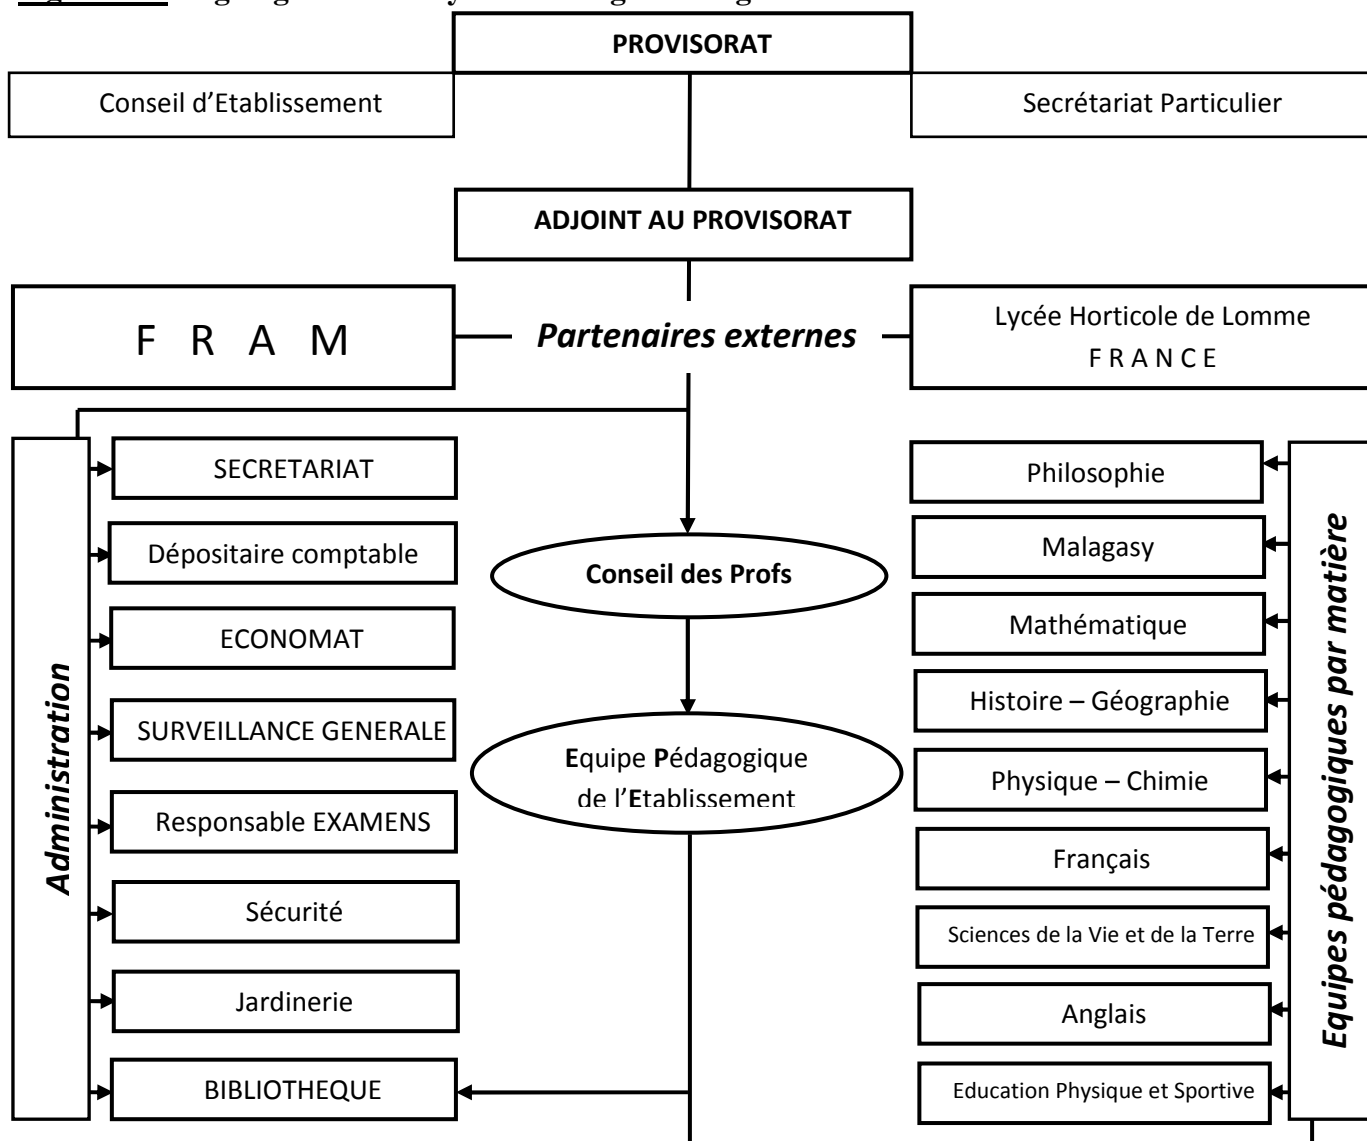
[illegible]

PROVISORAT

Conseil d'Etablissement

Secrétariat Particulier

ADJOINT AU PROVISORAT

F R A M

Partenaires externes

Lycée Horticole de Lomme
F R A N C E

Administration

SECRETARIAT

Dépositaire comptable

ECONOMAT

SURVEILLANCE GENERALE

Responsable EXAMENS

Sécurité

Jardinerie

BIBLIOTHEQUE

Conseil des Profs

Equipe Pédagogique de l'Etablissement

Equipes pédagogiques par matière

Philosophie

Malagasy

Mathématique

Histoire – Géographie

Physique – Chimie

Français

Sciences de la Vie et de la Terre

Anglais

Education Physique et Sportive